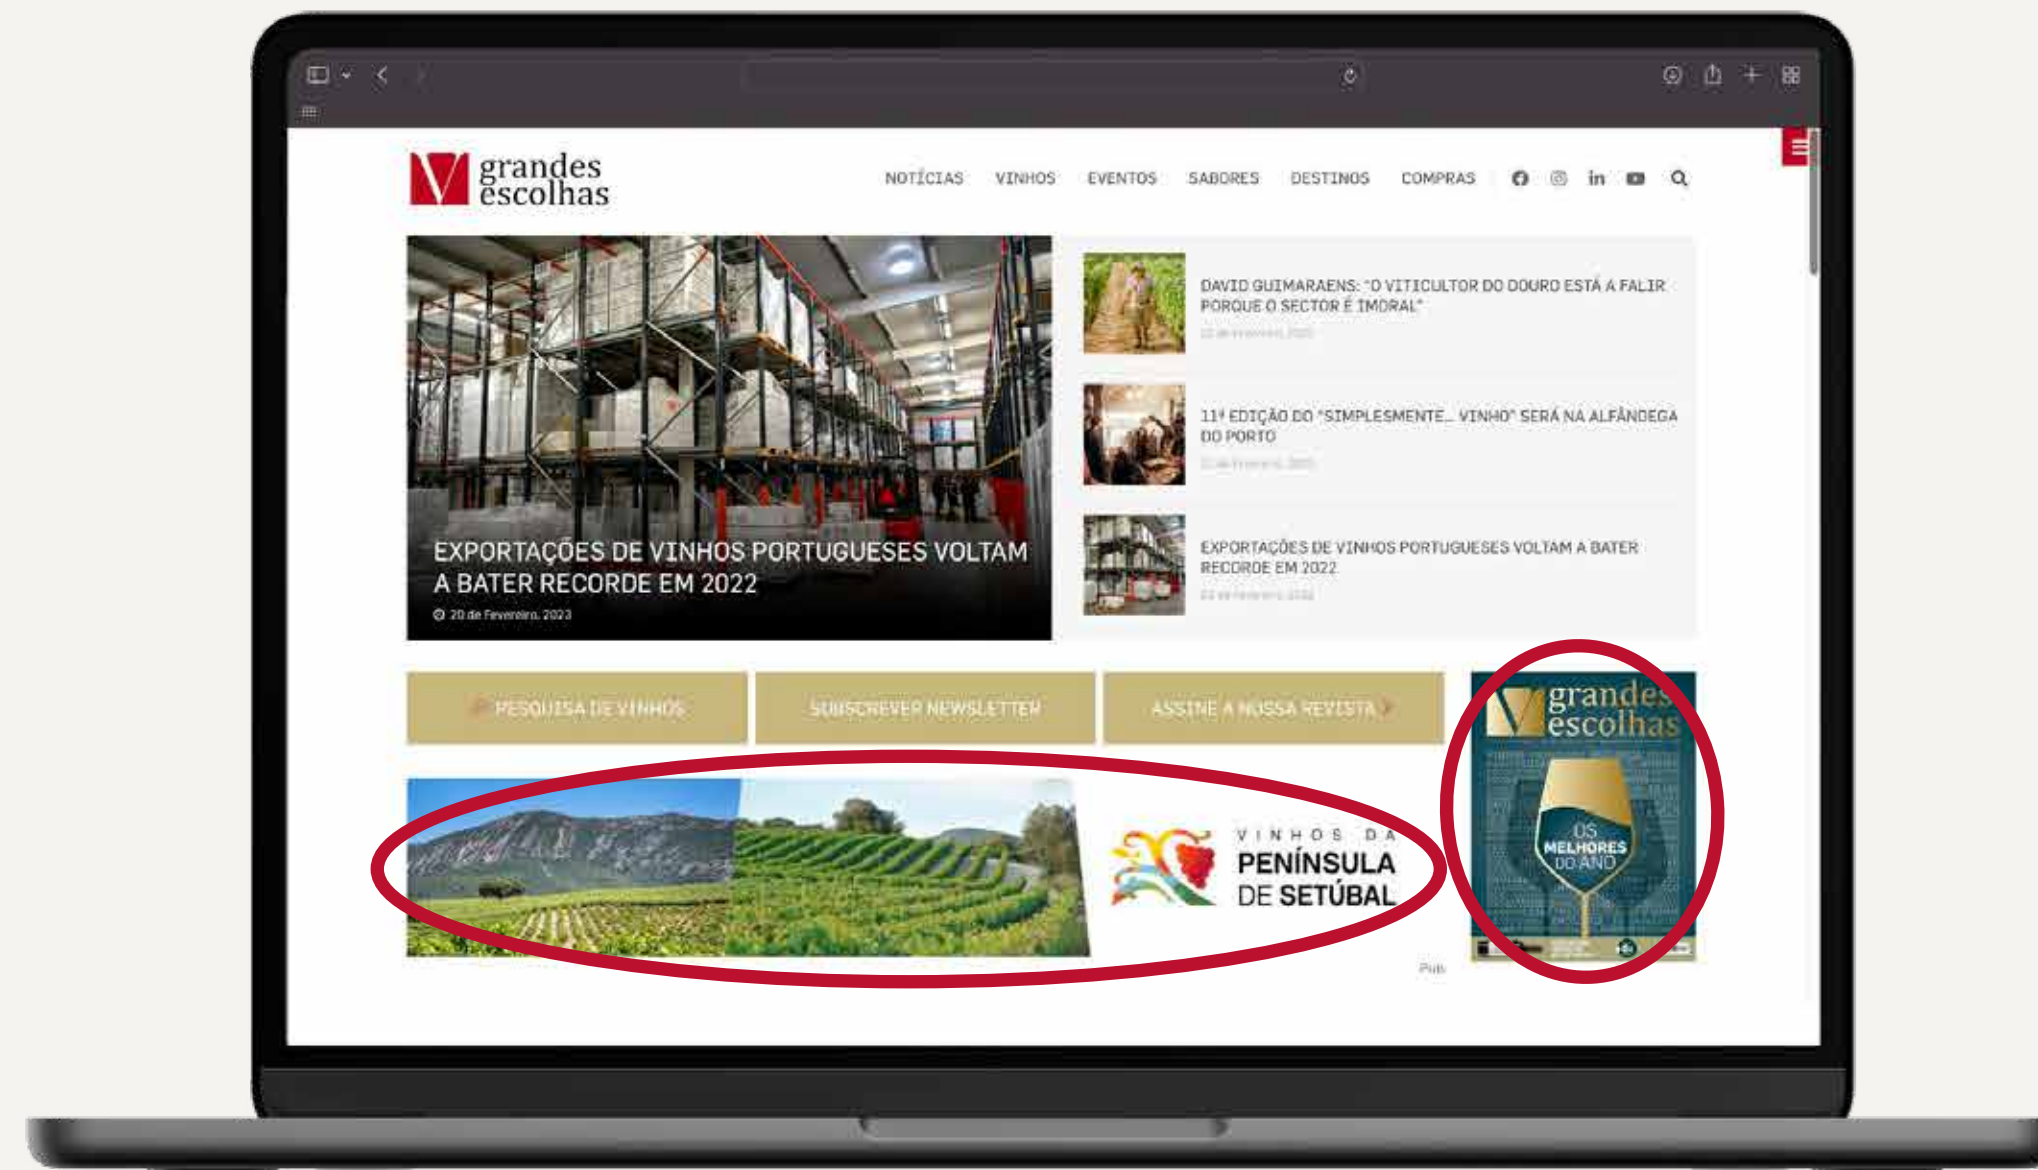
grandes escolhas

NOTÍCIAS VINHOS EVENTOS SABORES DESTINOS COMPRAS

EXPORTAÇÕES DE VINHOS PORTUGUESES VOLTAM A BATER RECORDE EM 2022

20 de Fevereiro, 2023

DAVID GUIMARAENS: "O VITICULTOR DO DOURO ESTÁ A FALIR PORQUE O SECTOR É IMORAL"

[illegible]

11ª EDIÇÃO DO "SIMPLESMENTE… VINHO" SERÁ NA ALFÂNDEGA DO PORTO

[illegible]

EXPORTAÇÕES DE VINHOS PORTUGUESES VOLTAM A BATER RECORDE EM 2022

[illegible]

PESQUISA DE VINHOS

SUBSCREVER NEWSLETTER

ASSINE A NOSSA REVISTA

VINHOS DA PENÍNSULA DE SETÚBAL

Pub

grandes escolhas

OS MELHORES DO ANO